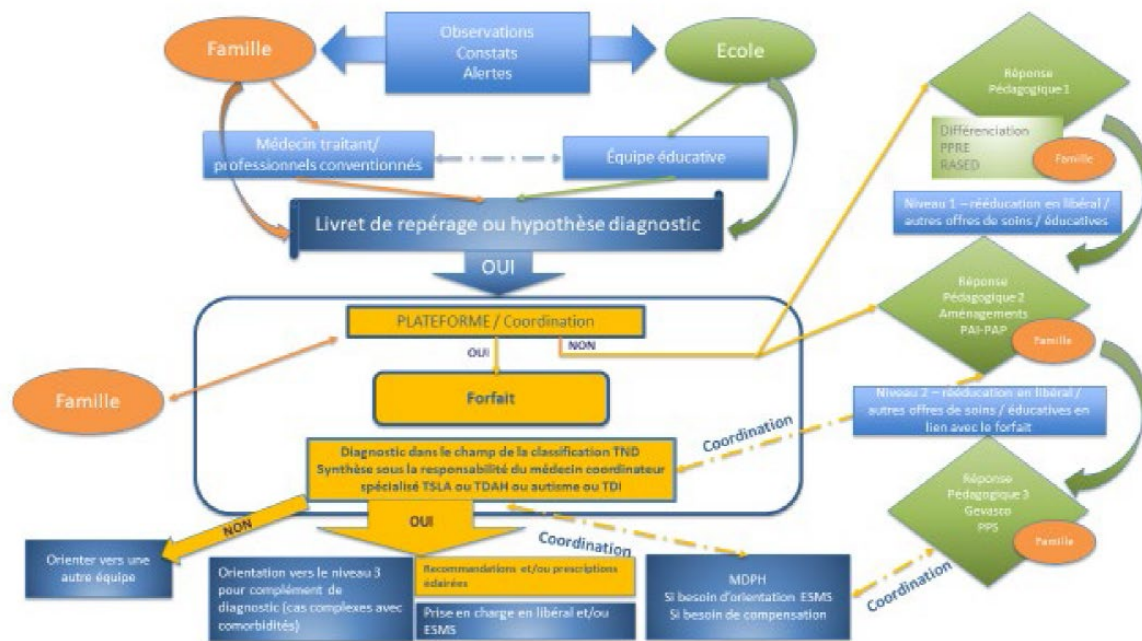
Famille

Observations
Constats
Alertes

Ecole

Médecin traitant/ professionnels conventionnés

Équipe éducative

Livret de repérage ou hypothèse diagnostic

OUI

PLATEFORME / Coordination

OUI

NON

Forfait

Diagnostic dans le champ de la classification TND
Synthèse sous la responsabilité du médecin coordinateur spécialisé TSLA ou TDAH ou autisme ou TDI

Famille

Coordination

NON

OUI

Orienter vers une autre équipe

Orientation vers le niveau 3 pour complément de diagnostic (cas complexes avec comorbidités)

Recommandations et/ou prescriptions éclairées

Prise en charge en libéral et/ou ESMS

Coordination

MDPH
Si besoin d'orientation ESMS
Si besoin de compensation

Réponse Pédagogique 1

Différenciation
PPRE
RASED

Famille

Niveau 1 – rééducation en libéral / autres offres de soins / éducatives

Réponse Pédagogique 2
Aménagements
PAI-PAP

Famille

Niveau 2 – rééducation en libéral / autres offres de soins / éducatives en lien avec le forfait

Réponse Pédagogique 3
Gevasco
PPS

Famille

Coordination